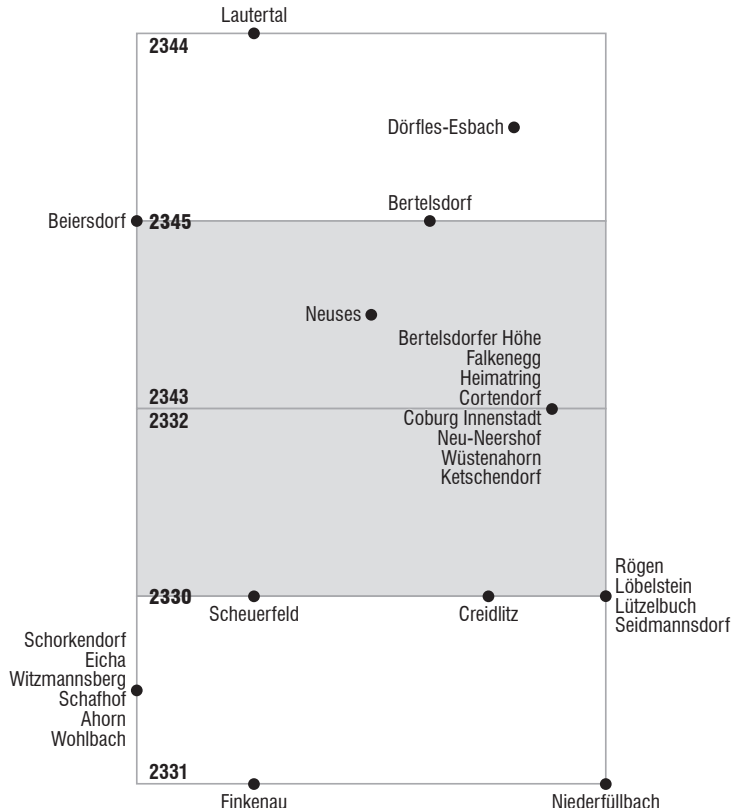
Lautertal

2344

Dörfles-Esbach

Bertelsdorf

Beiersdorf

2345

Neuses

Bertelsdorfer Höhe
Falkenegg
Heimatring
Cortendorf
Coburg Innenstadt
Neu-Neershof
Wüstenahorn
Ketschendorf

2343

2332

Rögen
Löbelstein
Lützelbuch
Seidmannsdorf

2330

Scheuerfeld

Creidlitz

Schorkendorf
Eicha
Witzmannsberg
Schafhof
Ahorn
Wohlbach

2331

Finkenau

Niederfüllbach